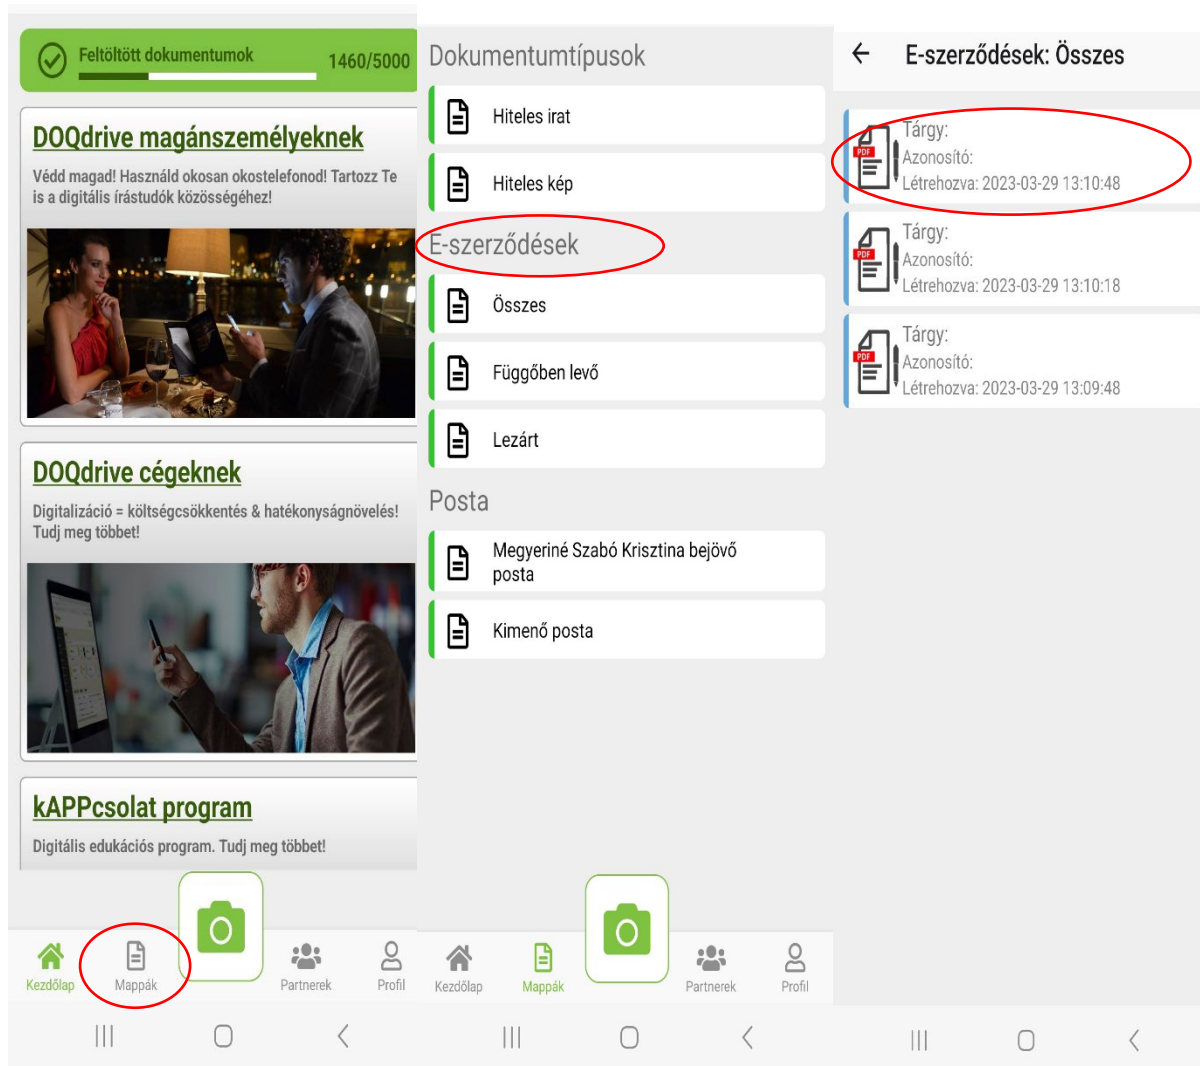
Feltöltött dokumentumok 1460/5000

DOQdrive magánszemélyeknek

Védd magad! Használd okosan okostelefonod! Tartozz Te is a digitális írástudók közösségéhez!

DOQdrive cégeknek

Digitalizáció = költségcsökkentés & hatékonyságnövelés! Tudj meg többet!

kAPPcsolat program

Digitális edukációs program. Tudj meg többet!

Kezdőlap
Mappák
Partnerek
Profil

Dokumentumtípusok

Hiteles irat

Hiteles kép

E-szerződések

Összes

Függőben levő

Lezárt

Posta

Megyeriné Szabó Krisztina bejövő posta

Kimenő posta

Kezdőlap
Mappák
Partnerek
Profil

E-szerződések: Összes

PDF
Tárgy:
Azonosító:
Létrehozva: 2023-03-29 13:10:48

PDF
Tárgy:
Azonosító:
Létrehozva: 2023-03-29 13:10:18

PDF
Tárgy:
Azonosító:
Létrehozva: 2023-03-29 13:09:48